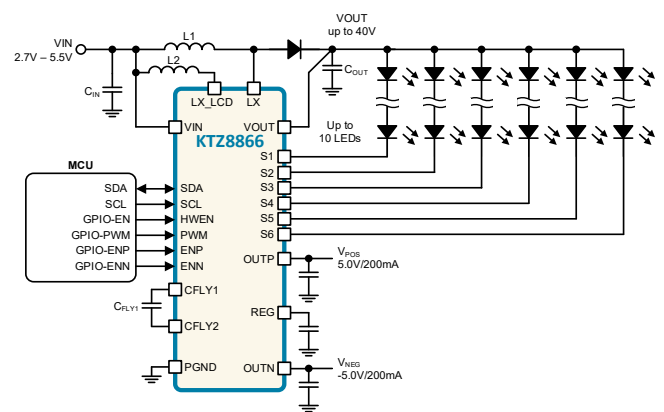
VIN
2.7V – 5.5V
L1
L2
VOUT
up to 40V
$C_{OUT}$
$C_{IN}$
LX_LCD
LX
VIN
VOUT
KTZ8866
Up to
10 LEDs
S1
S2
S3
S4
S5
S6
MCU
SDA
SCL
GPIO-EN
GPIO-PWM
GPIO-ENP
GPIO-ENN
SDA
SCL
HWEN
PWM
ENP
ENN
OUTP
$V_{POS}$
5.0V/200mA
CFLY1
$C_{FLY1}$
CFLY2
REG
PGND
OUTN
$V_{NEG}$
-5.0V/200mA